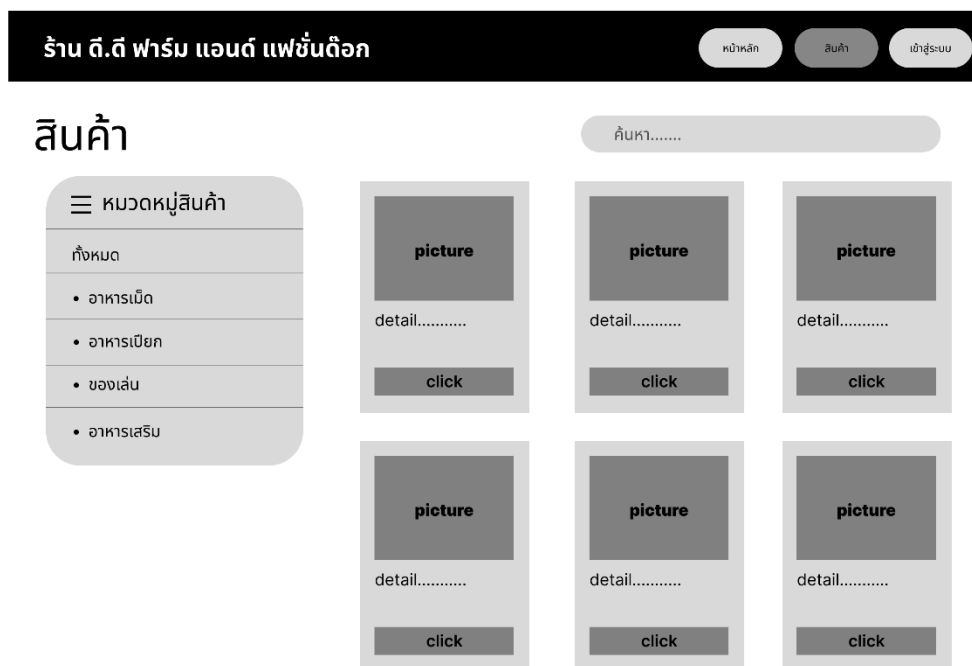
ร้าน ดี.ดี ฟาร์ม แอนด์ แฟชั่นด๊อก

หน้าหลัก

สินค้า

เข้าสู่ระบบ

สินค้า

ค้นหา.......

☰ หมวดหมู่สินค้า

ทั้งหมด

• อาหารเม็ด

• อาหารเปียก

• ของเล่น

• อาหารเสริม

picture

detail...........

click

picture

detail...........

click

picture

detail...........

click

picture

detail...........

click

picture

detail...........

click

picture

detail...........

click